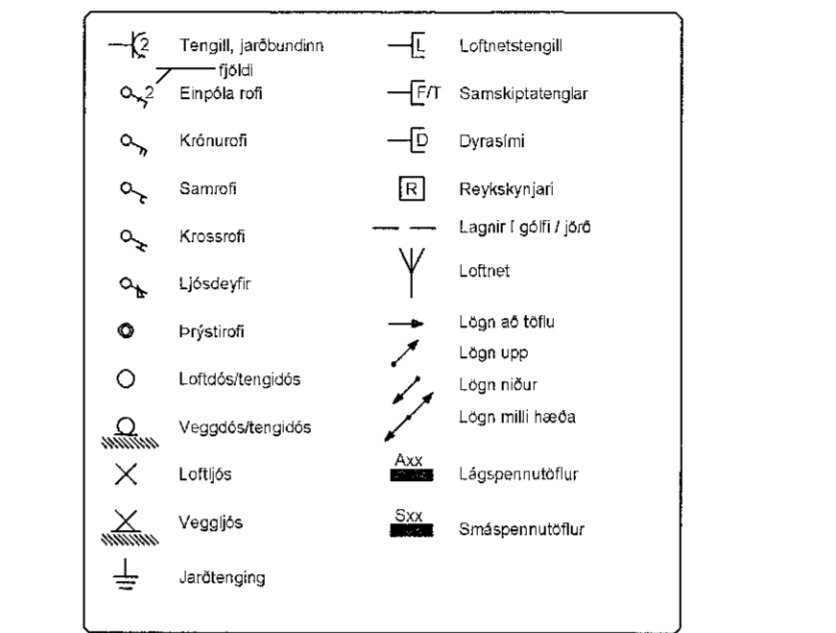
2 Tengill, jarðbundinn

fjöldi

2 Einpóla rofi

Krónurofi

Samrofi

Krossrofi

Ljósdeyfir

Þrýstirofi

Loftdós/tengidós

Veggdós/tengidós

Loftljós

Veggljós

Jarðtenging

L Loftnetstengill

F/T Samskiptatenglar

D Dyrasími

R Reykskynjari

Lagnir í gólfi / jörð

Loftnet

Lögn að töflu

Lögn upp

Lögn niður

Lögn milli hæða

Axx Lágspennutöflur

Sxx Smáspennutöflur